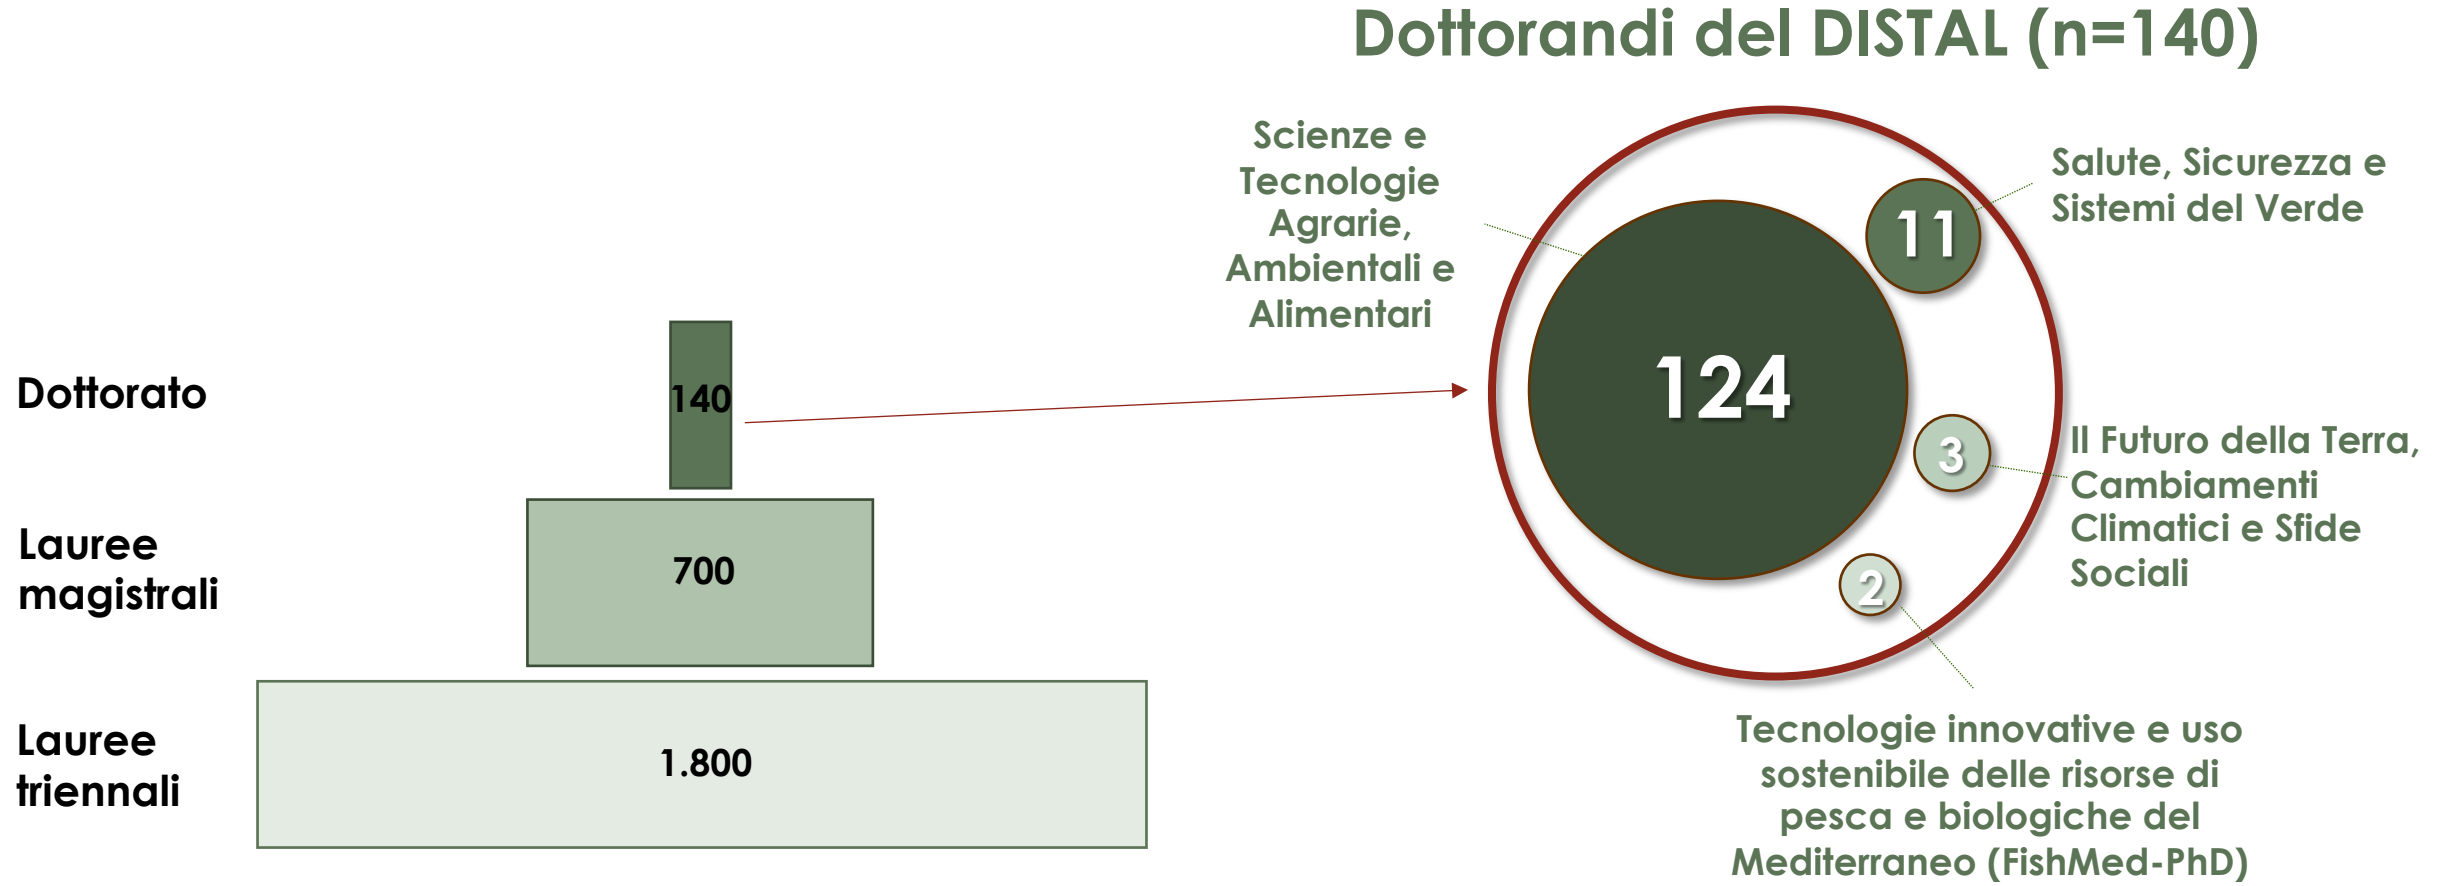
Dottorandi del DISTAL (n=140)

Dottorato

140

Lauree magistrali

700

Lauree triennali

1.800

Scienze e Tecnologie Agrarie, Ambientali e Alimentari

124

11

Salute, Sicurezza e Sistemi del Verde

3

Il Futuro della Terra, Cambiamenti Climatici e Sfide Sociali

2

Tecnologie innovative e uso sostenibile delle risorse di pesca e biologiche del Mediterraneo (FishMed-PhD)